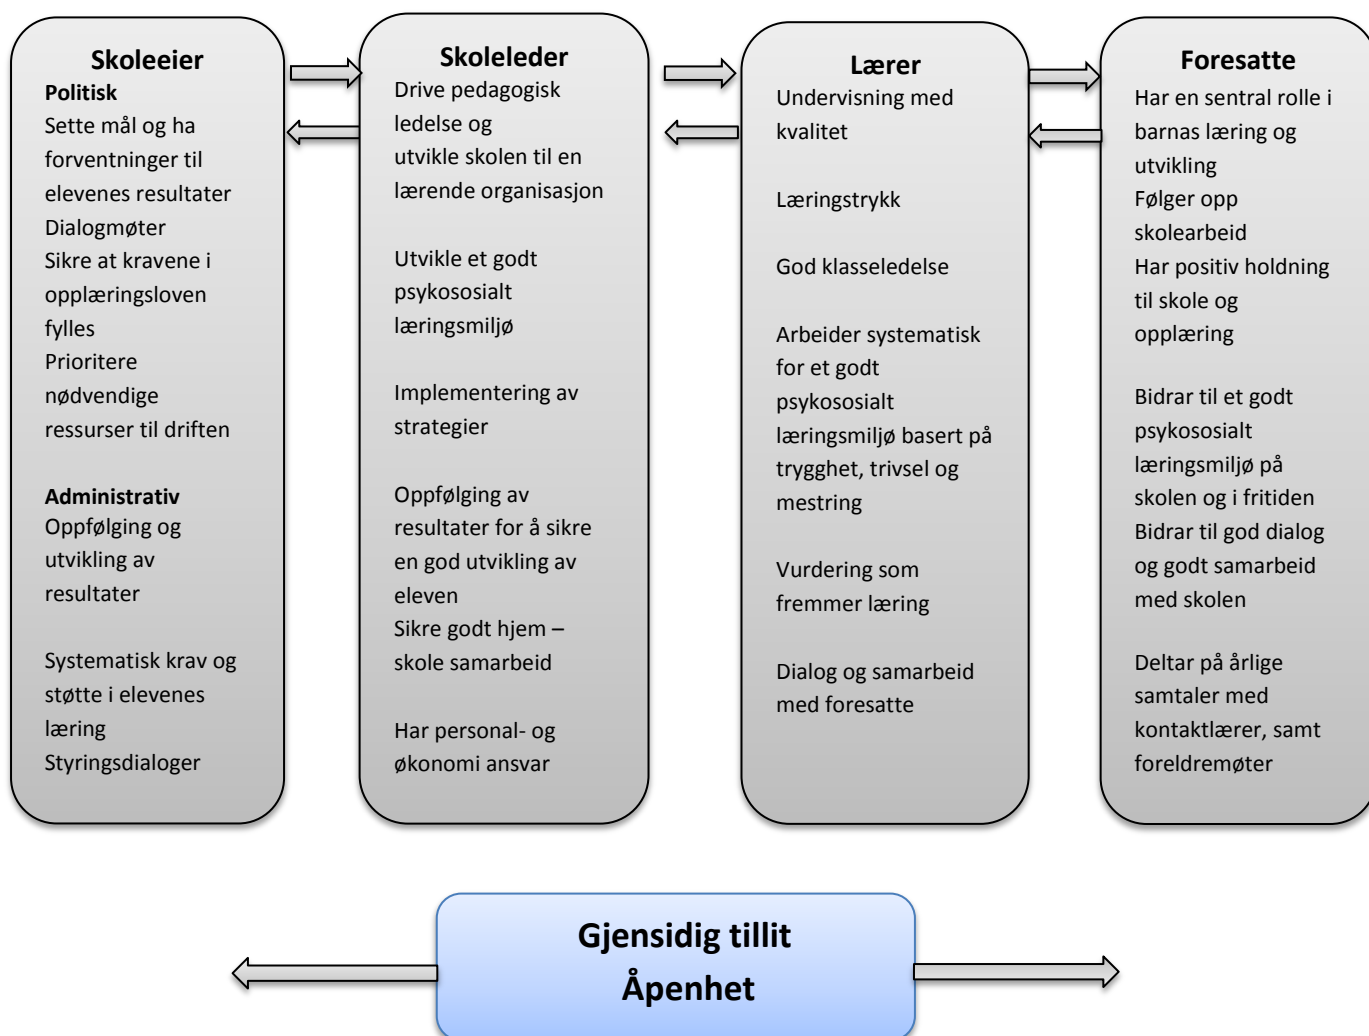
**Skoleeier**
**Politisk**
Sette mål og ha forventninger til elevenes resultater
Dialogmøter
Sikre at kravene i opplæringsloven fylles
Prioritere nødvendige ressurser til driften

**Administrativ**
Oppfølging og utvikling av resultater

Systematisk krav og støtte i elevenes læring
Styringsdialoger

**Skoleleder**
Drive pedagogisk ledelse og utvikle skolen til en lærende organisasjon

Utvikle et godt psykososialt læringsmiljø

Implementering av strategier

Oppfølging av resultater for å sikre en god utvikling av eleven
Sikre godt hjem – skole samarbeid

Har personal- og økonomi ansvar

**Lærer**
Undervisning med kvalitet

Læringstrykk

God klasseledelse

Arbeider systematisk for et godt psykososialt læringsmiljø basert på trygghet, trivsel og mestring

Vurdering som fremmer læring

Dialog og samarbeid med foresatte

**Foresatte**
Har en sentral rolle i barnas læring og utvikling
Følger opp skolearbeid
Har positiv holdning til skole og opplæring

Bidrar til et godt psykososialt læringsmiljø på skolen og i fritiden
Bidrar til god dialog og godt samarbeid med skolen

Deltar på årlige samtaler med kontaktlærer, samt foreldremøter

**Gjensidig tillit**
**Åpenhet**